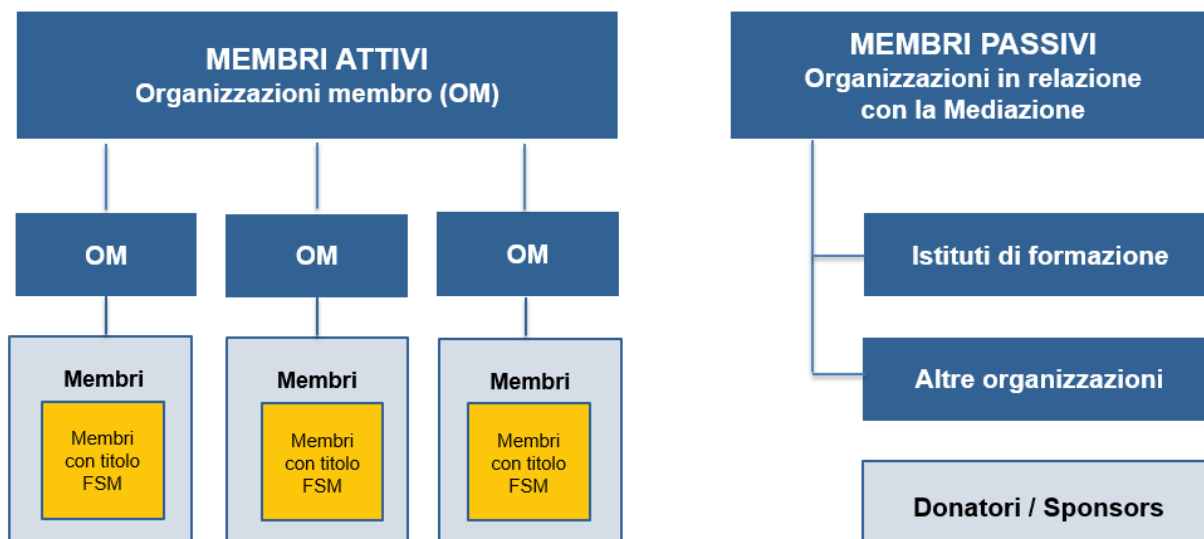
MEMBRI ATTIVI
Organizzazioni membro (OM)

OM

OM

OM

Membri

Membri con titolo FSM

Membri

Membri con titolo FSM

Membri

Membri con titolo FSM

MEMBRI PASSIVI
Organizzazioni in relazione con la Mediazione

Istituti di formazione

Altre organizzazioni

Donatori / Sponsors